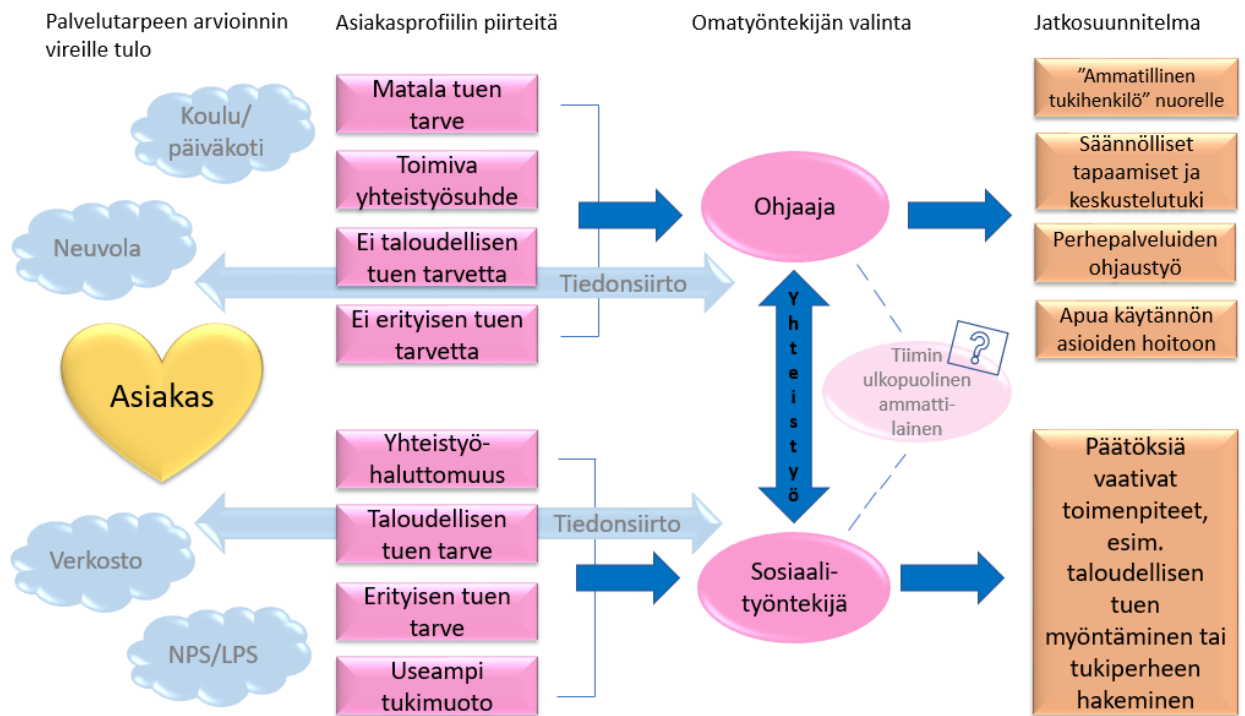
Palvelutarpeen arvioinnin vireille tulo

Asiakasprofiilin piirteitä

Omatyöntekijän valinta

Jatkosuunnitelma

Koulu/ päiväkoti

Neuvola

Asiakas

Verkosto

NPS/LPS

Matala tuen tarve

Toimiva yhteistyösuhde

Ei taloudellisen tuen tarvetta

Ei erityisen tuen tarvetta

Tiedonsiirto

Yhteistyöhaluttomuus

Taloudellisen tuen tarve

Erityisen tuen tarve

Useampi tukimuoto

Tiedonsiirto

Ohjaaja

Yhteistyö

Tiimin ulkopuolinen ammattilainen

?

Sosiaalityöntekijä

”Ammatillinen tukihenkilö” nuorelle

Säännölliset tapaamiset ja keskustelutuki

Perhepalveluiden ohjaustyö

Apua käytännön asioiden hoitoon

Päätöksiä vaativat toimenpiteet, esim. taloudellisen tuen myöntäminen tai tukiperheen hakeminen